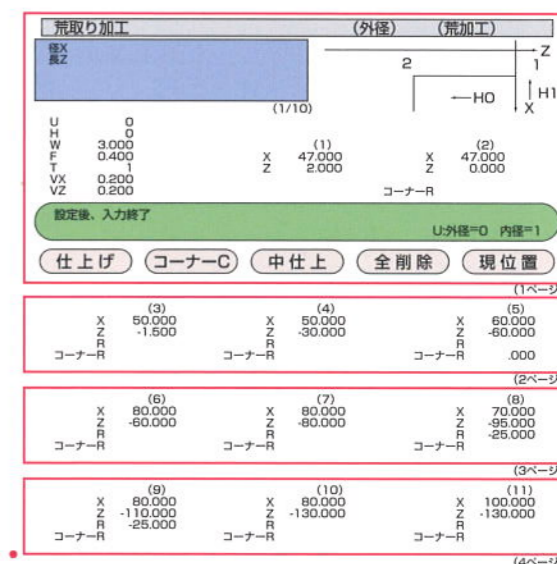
荒取り加工　　　　　　　　(外径)　(荒加工)

径X
長Z

(1/10)

Z
2　1
H1
HO
X

| | | | | | |
|---|---|---|---|---|---|
| U | 0 | | (1) | | (2) |
| H | 0 | X | 47.000 | X | 47.000 |
| W | 3.000 | Z | 2.000 | Z | 0.000 |
| F | 0.400 | | | | |
| T | 1 | | | コーナーR | |
| VX | 0.200 | | | | |
| VZ | 0.200 | | | | |

設定後、入力終了
U:外径=0　内径=1

仕上げ　コーナーC　中仕上　全削除　現位置

(1ページ

| | (3) | | (4) | | (5) |
|---|---|---|---|---|---|
| X | 50.000 | X | 50.000 | X | 60.000 |
| Z | -1.500 | Z | -30.000 | Z | -60.000 |
| R | | R | | R | |
| コーナーR | | コーナーR | | コーナーR | .000 |

(2ページ

| | (6) | | (7) | | (8) |
|---|---|---|---|---|---|
| X | 80.000 | X | 80.000 | X | 70.000 |
| Z | -60.000 | Z | -80.000 | Z | -95.000 |
| R | | R | | R | -25.000 |
| コーナーR | | コーナーR | | コーナーR | |

(3ページ

| | (9) | | (10) | | (11) |
|---|---|---|---|---|---|
| X | 80.000 | X | 80.000 | X | 100.000 |
| Z | -110.000 | Z | -130.000 | Z | -130.000 |
| R | -25.000 | R | | R | |
| コーナーR | | コーナーR | | コーナーR | |

(4ページ